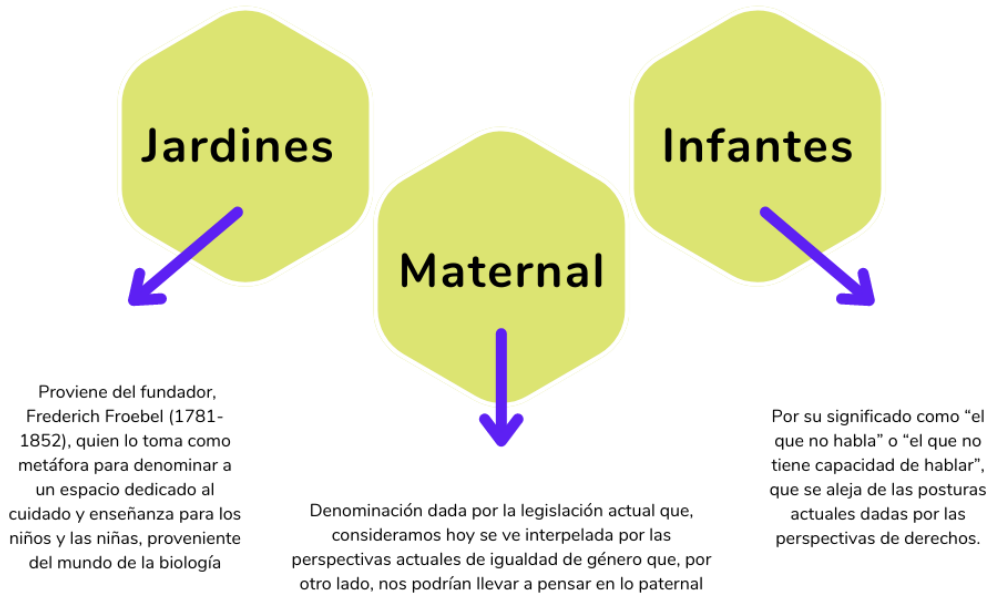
Jardines

Maternal

Infantes

Proviene del fundador, Frederich Froebel (1781-1852), quien lo toma como metáfora para denominar a un espacio dedicado al cuidado y enseñanza para los niños y las niñas, proveniente del mundo de la biología

Denominación dada por la legislación actual que, consideramos hoy se ve interpelada por las perspectivas actuales de igualdad de género que, por otro lado, nos podrían llevar a pensar en lo paternal

Por su significado como “el que no habla” o “el que no tiene capacidad de hablar”, que se aleja de las posturas actuales dadas por las perspectivas de derechos.